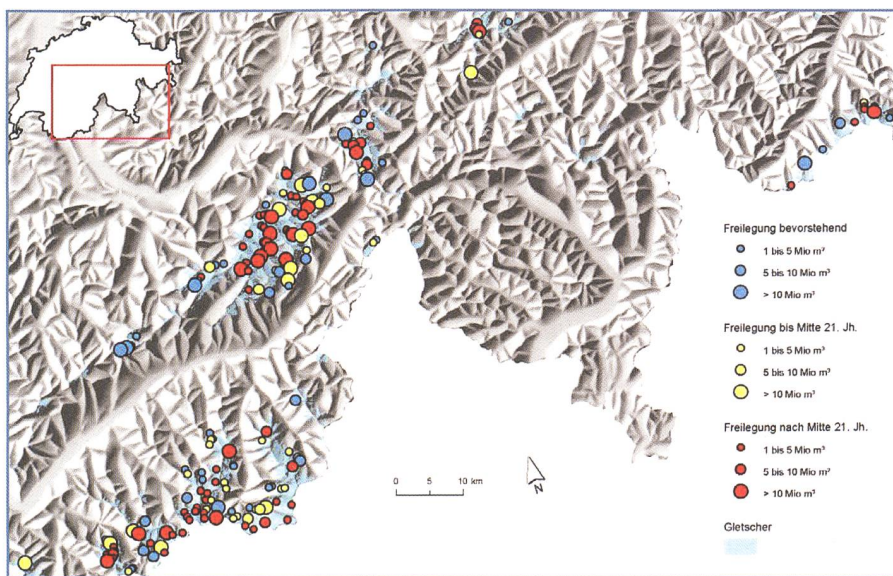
Freilegung bevorstehend
1 bis 5 Mio m³
5 bis 10 Mio m³
> 10 Mio m³

Freilegung bis Mitte 21. Jh.
1 bis 5 Mio m³
5 bis 10 Mio m³
> 10 Mio m³

Freilegung nach Mitte 21. Jh.
1 bis 5 Mio m³
5 bis 10 Mio m³
> 10 Mio m³

Gletscher

0 5 10 km

N